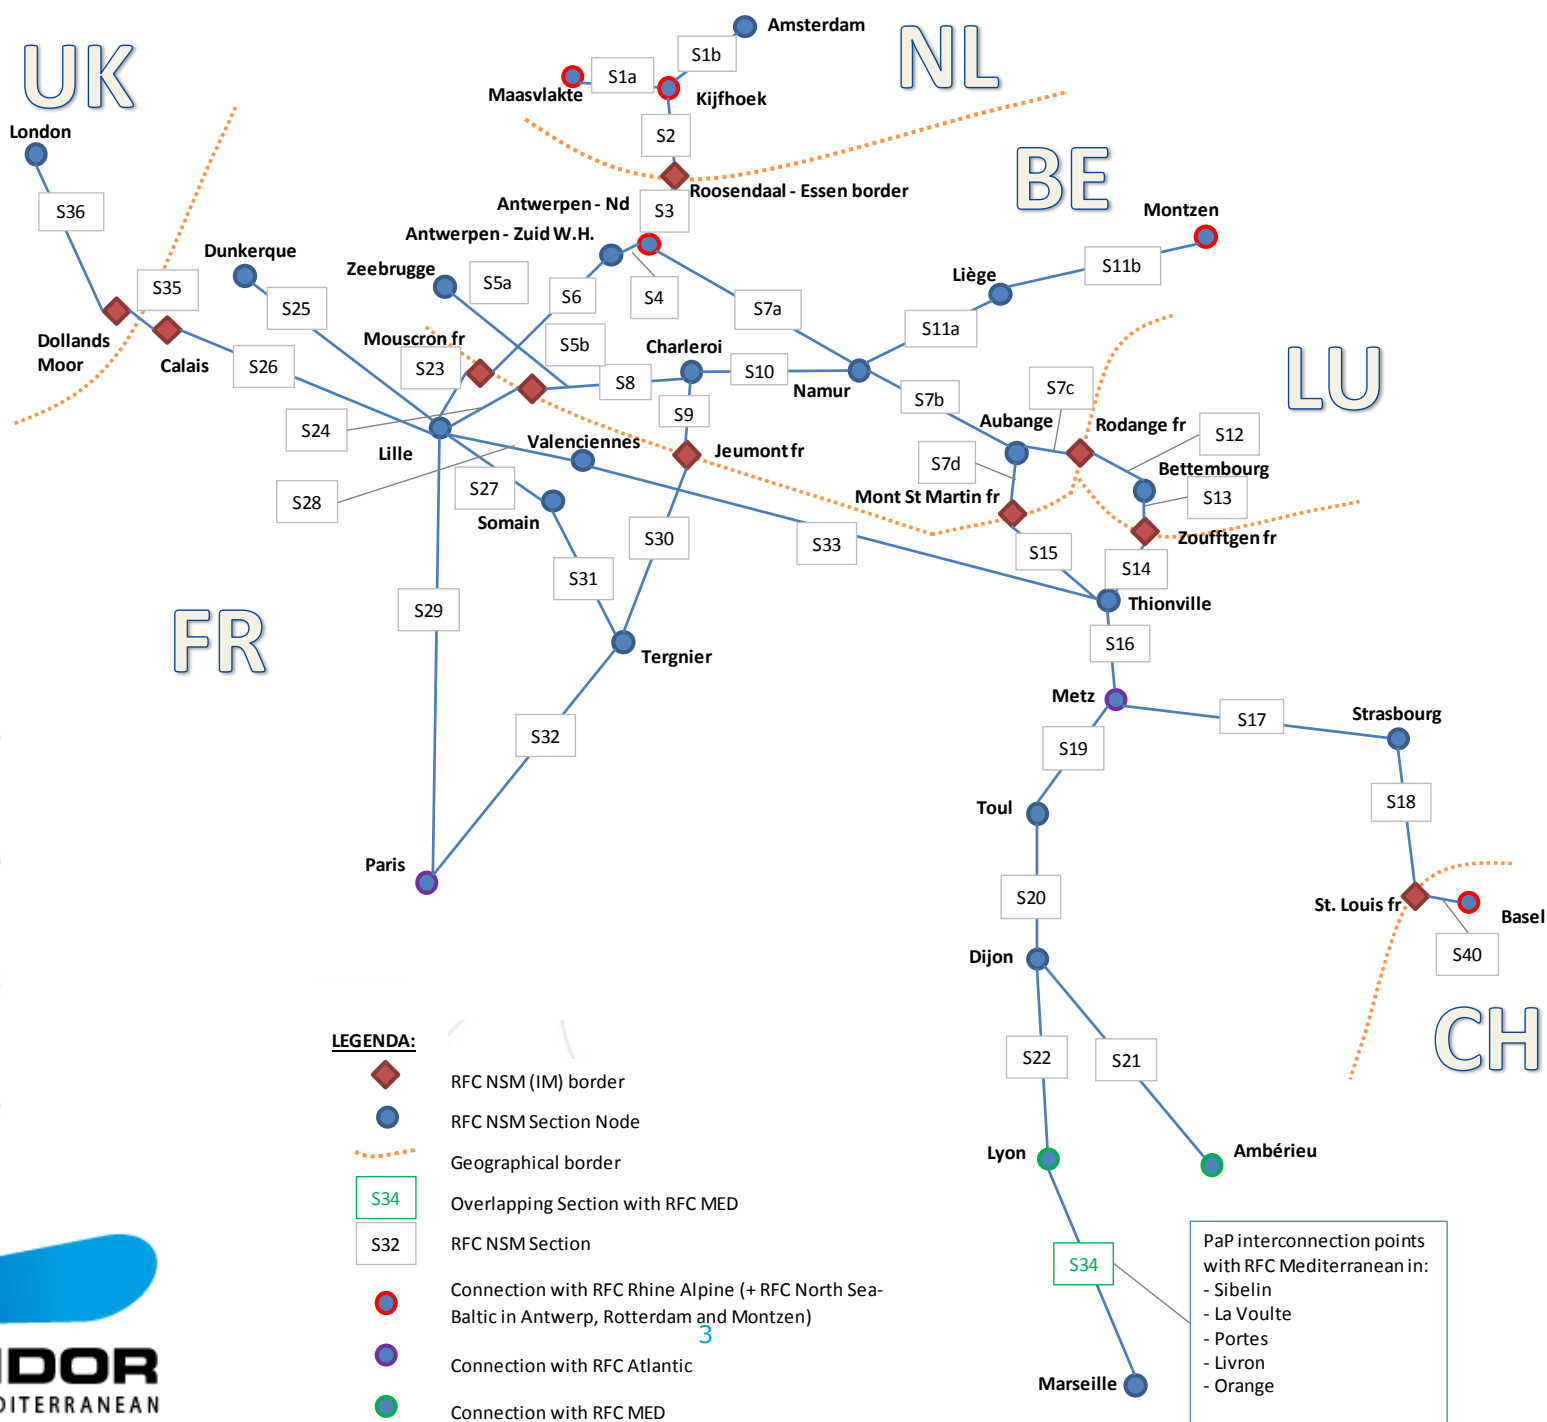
UK

NL

BE

LU

FR

CH

Amsterdam
S1b
S1a
Maasvlakte
Kijfhoek
S2
Roosendaal - Essen border
S3
Antwerpen - Nd
Antwerpen - Zuid W.H.
London
S36
Dunkerque
S35
Zeebrugge
S5a
S6
S4
S7a
Montzen
S11b
Liège
S25
Dollands Moor
Calais
S26
Mouscron fr
S23
S5b
Charleroi
S8
S10
Namur
S11a
S7b
S7c
S24
Lille
S9
Valenciennes
Jeumont fr
Aubange
Rodange fr
S12
Bettembourg
S7d
S13
Mont St Martin fr
Zoufftgen fr
S28
S27
Somain
S30
S33
S15
S14
Thionville
S31
S29
S16
Tergnier
Metz
S17
Strasbourg
S32
S19
Toul
S18
Paris
S20
St. Louis fr
Basel
S40
Dijon
S22
S21
Lyon
Ambérieu
S34
Marseille

LEGENDA:
RFC NSM (IM) border
RFC NSM Section Node
Geographical border
S34 Overlapping Section with RFC MED
S32 RFC NSM Section
Connection with RFC Rhine Alpine (+ RFC North Sea-Baltic in Antwerp, Rotterdam and Montzen)
Connection with RFC Atlantic
Connection with RFC MED

3

PaP interconnection points with RFC Mediterranean in:
- Sibelin
- La Voulte
- Portes
- Livron
- Orange

IDOR
DITERRANEAN